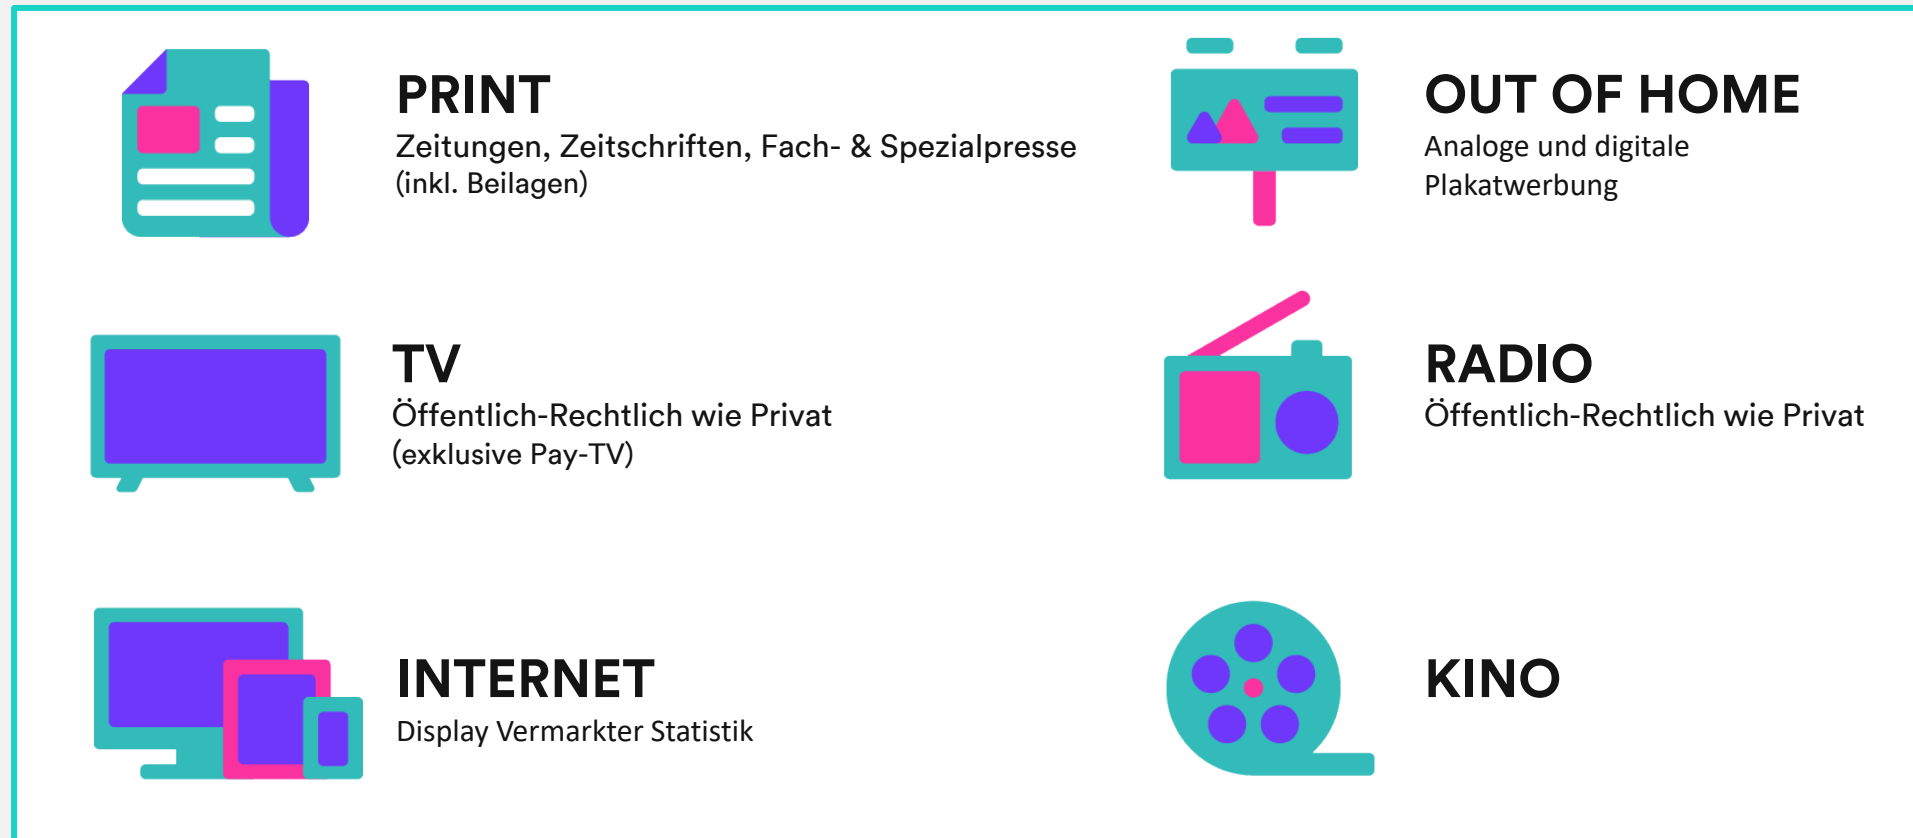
PRINT
Zeitungen, Zeitschriften, Fach- & Spezialpresse (inkl. Beilagen)

OUT OF HOME
Analoge und digitale Plakatwerbung

TV
Öffentlich-Rechtlich wie Privat (exklusive Pay-TV)

RADIO
Öffentlich-Rechtlich wie Privat

INTERNET
Display Vermarkter Statistik

KINO